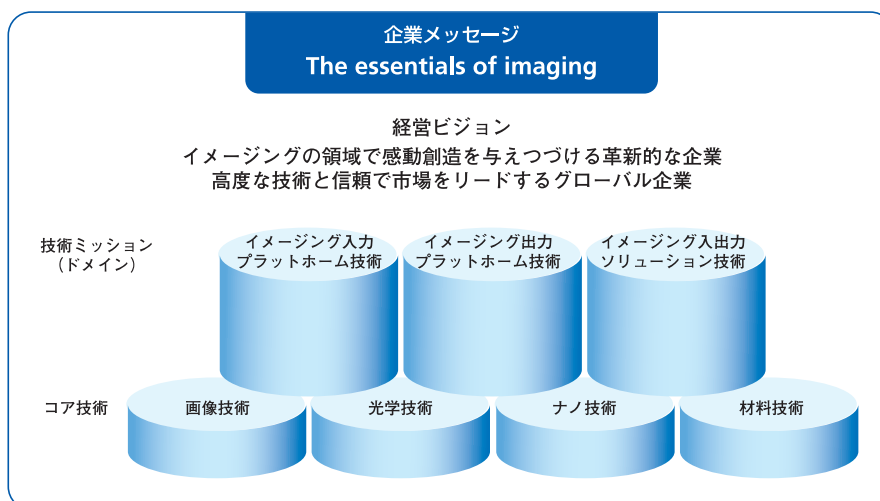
企業メッセージ
The essentials of imaging

経営ビジョン
イメージングの領域で感動創造を与えつづける革新的な企業
高度な技術と信頼で市場をリードするグローバル企業

技術ミッション
（ドメイン）

イメージング入力
プラットホーム技術

イメージング出力
プラットホーム技術

イメージング入出力
ソリューション技術

コア技術

画像技術

光学技術

ナノ技術

材料技術